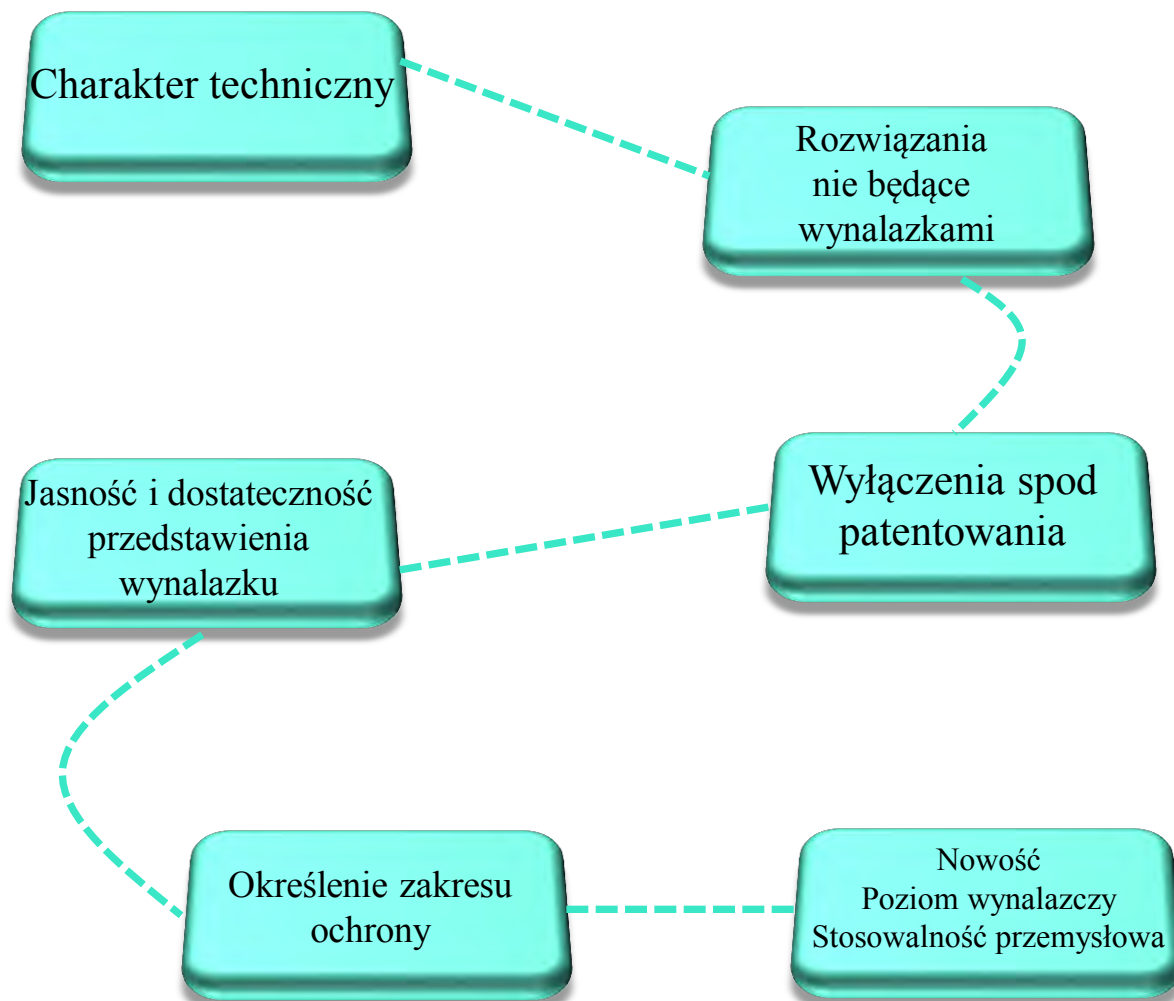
Charakter techniczny

Rozwiązania nie będące wynalazkami

Wyłączenia spod patentowania

Jasność i dostateczność przedstawienia wynalazku

Określenie zakresu ochrony

Nowość
Poziom wynalazczy
Stosowalność przemysłowa